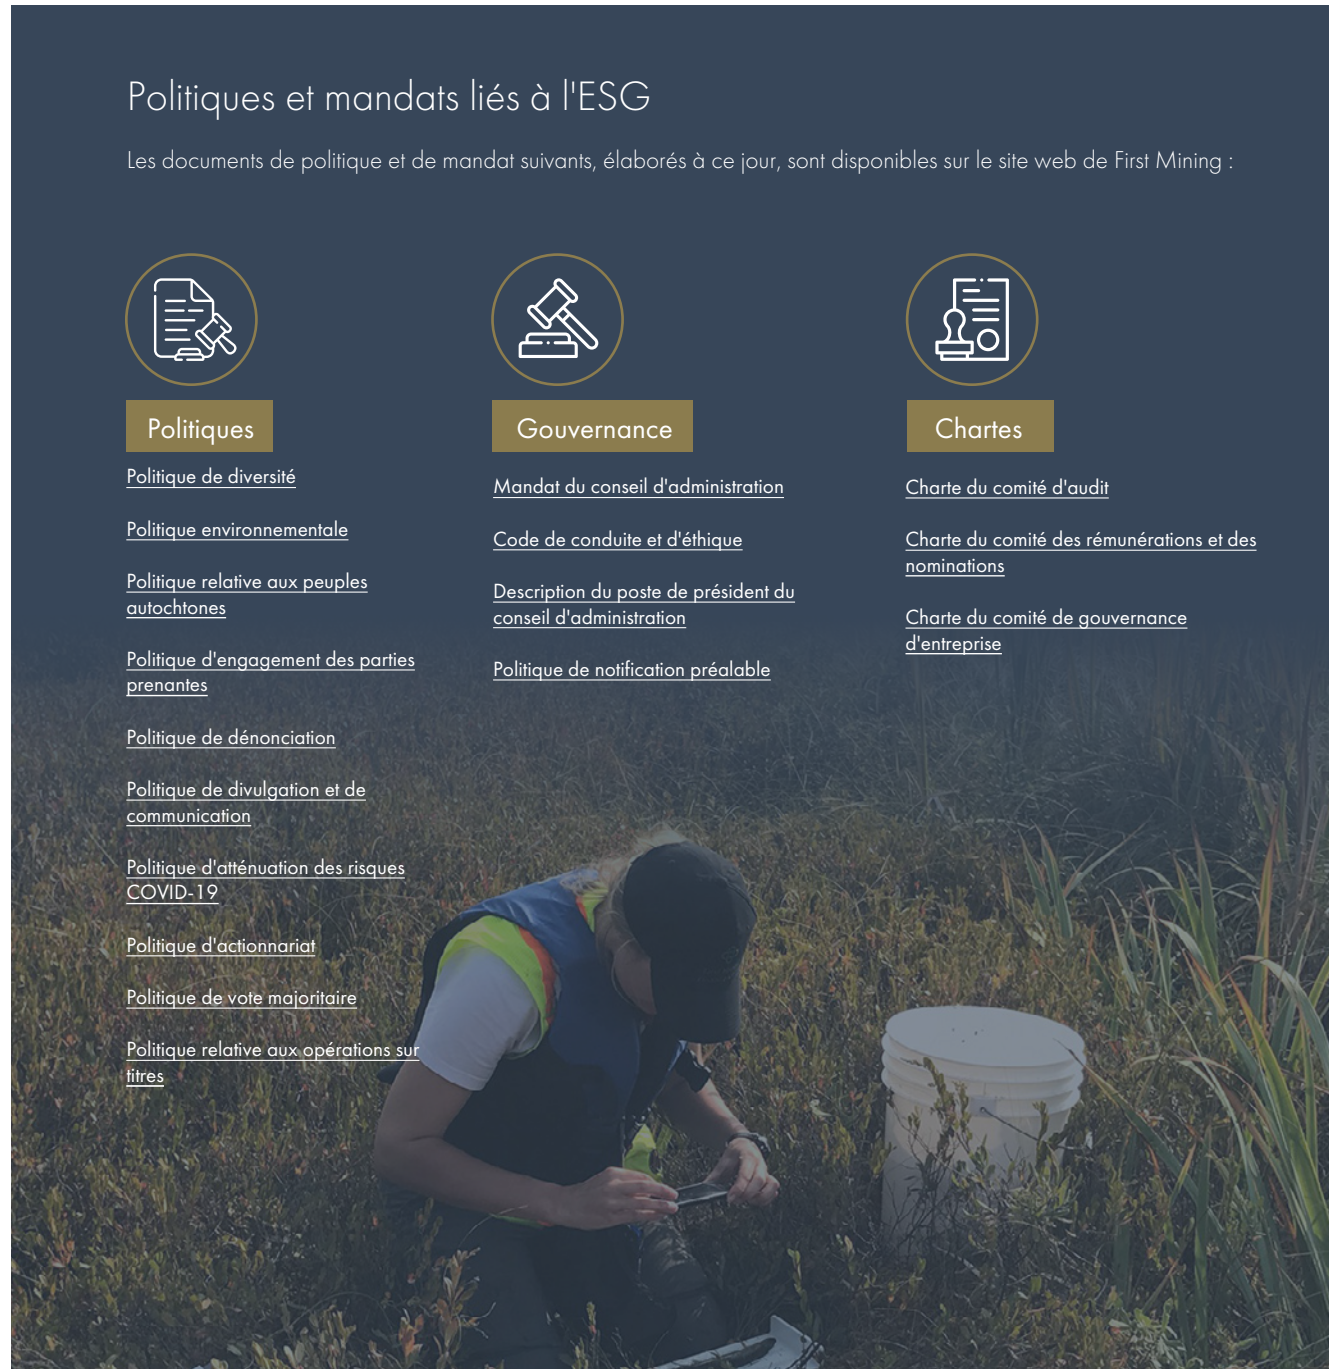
Politiques et mandats liés à l'ESG

Les documents de politique et de mandat suivants, élaborés à ce jour, sont disponibles sur le site web de First Mining :

Politiques

Politique de diversité

Politique environnementale

Politique relative aux peuples autochtones

Politique d'engagement des parties prenantes

Politique de dénonciation

Politique de divulgation et de communication

Politique d'atténuation des risques COVID-19

Politique d'actionnariat

Politique de vote majoritaire

Politique relative aux opérations sur titres

Gouvernance

Mandat du conseil d'administration

Code de conduite et d'éthique

Description du poste de président du conseil d'administration

Politique de notification préalable

Chartes

Charte du comité d'audit

Charte du comité des rémunérations et des nominations

Charte du comité de gouvernance d'entreprise